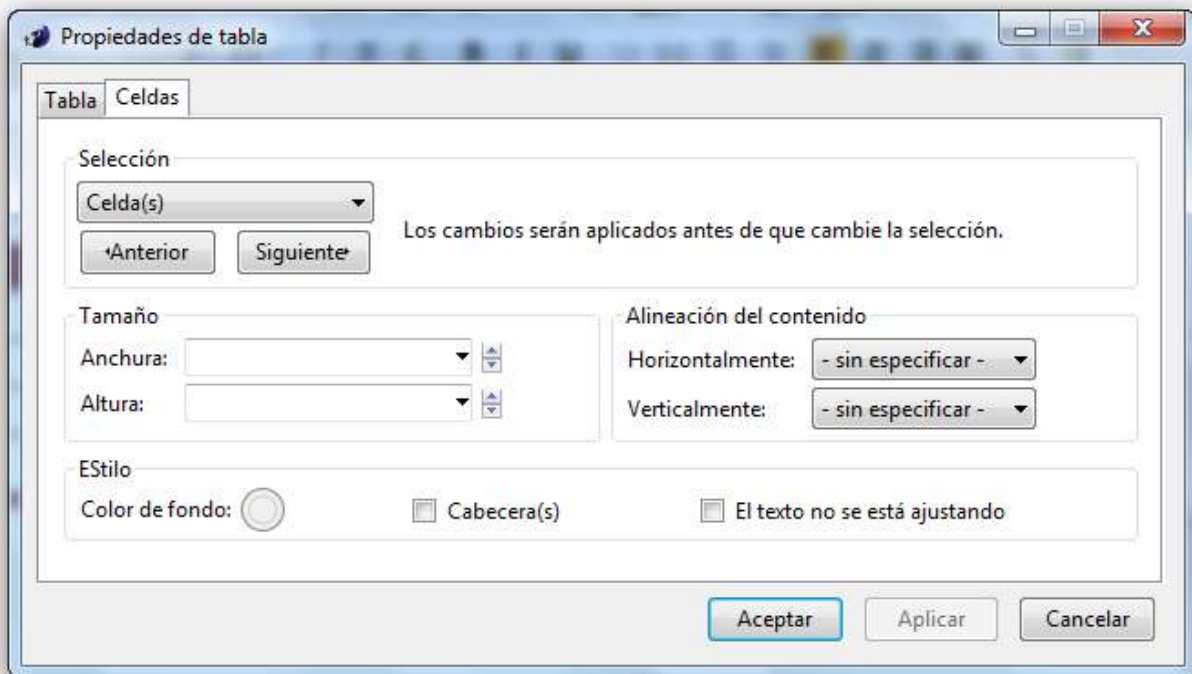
Propiedades de tabla

Tabla Celdas

Selección

Celda(s)

Anterior Siguiente

Los cambios serán aplicados antes de que cambie la selección.

Tamaño

Anchura:

Altura:

Alineación del contenido

Horizontalmente: - sin especificar -

Verticalmente: - sin especificar -

EStilo

Color de fondo:

Cabecera(s)

El texto no se está ajustando

Aceptar Aplicar Cancelar